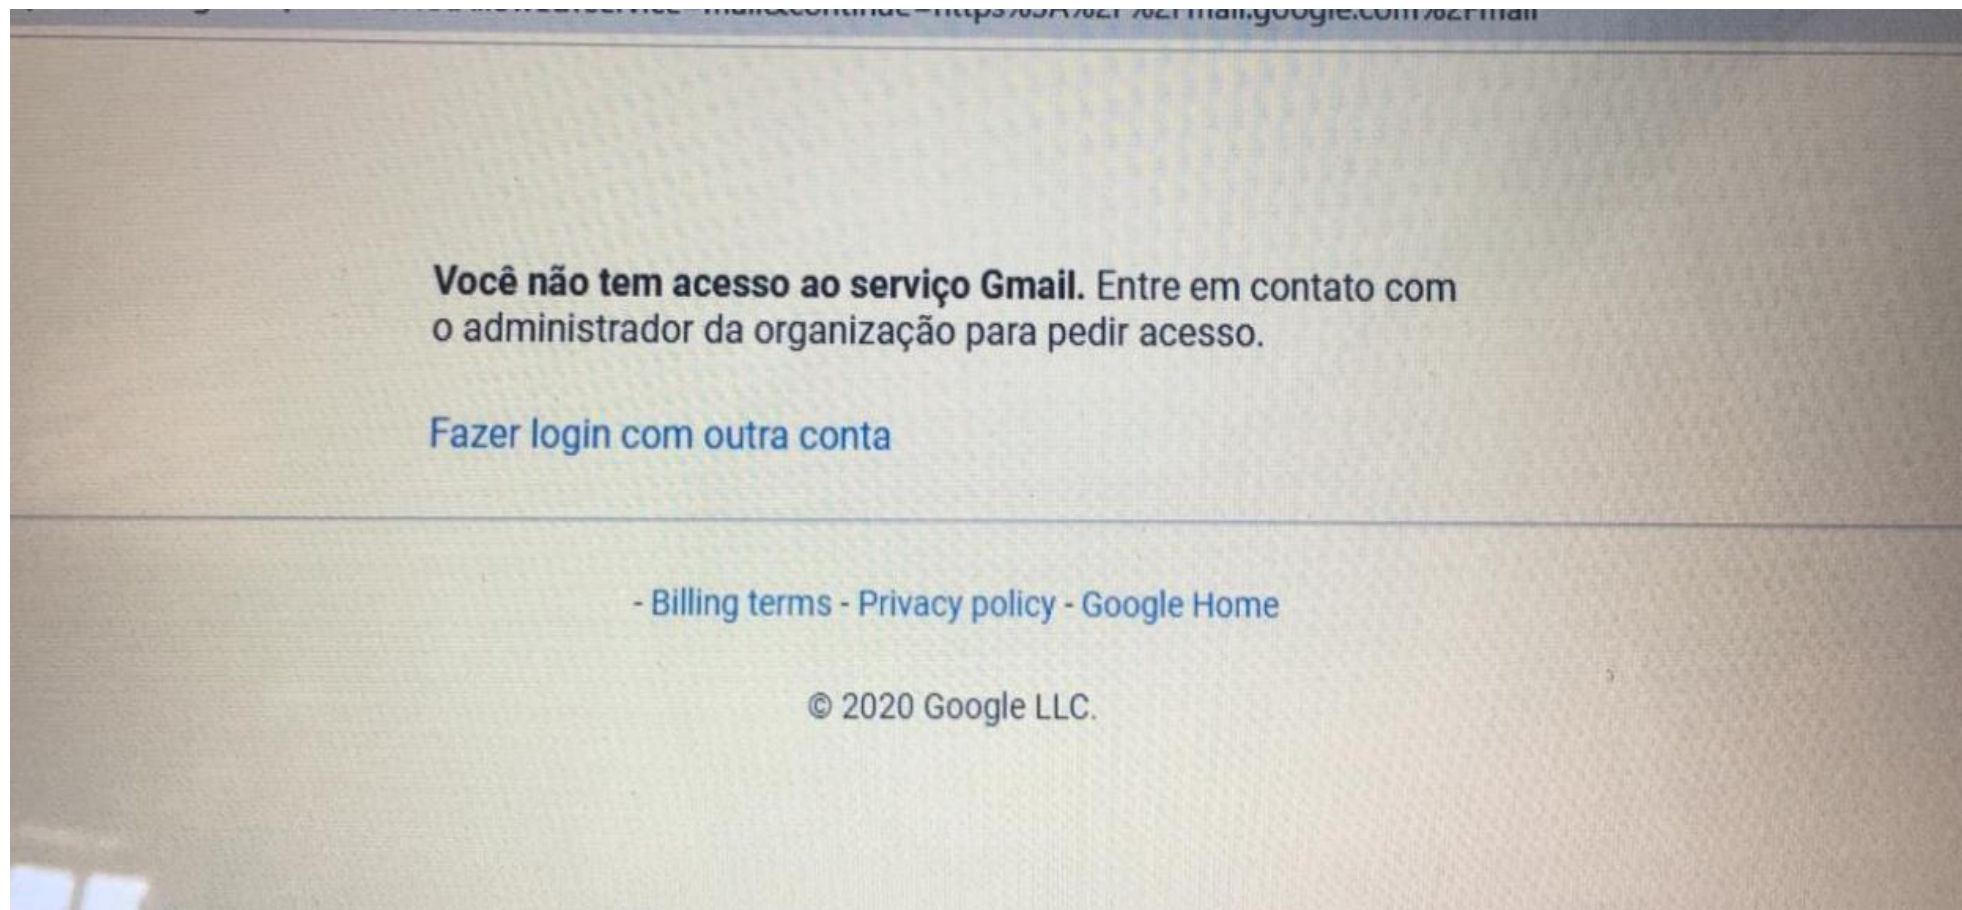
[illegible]mail&continue=https%3A%2F%2Fmail.google.com%2Fmail

Você não tem acesso ao serviço Gmail. Entre em contato com o administrador da organização para pedir acesso.

Fazer login com outra conta

- Billing terms - Privacy policy - Google Home

© 2020 Google LLC.